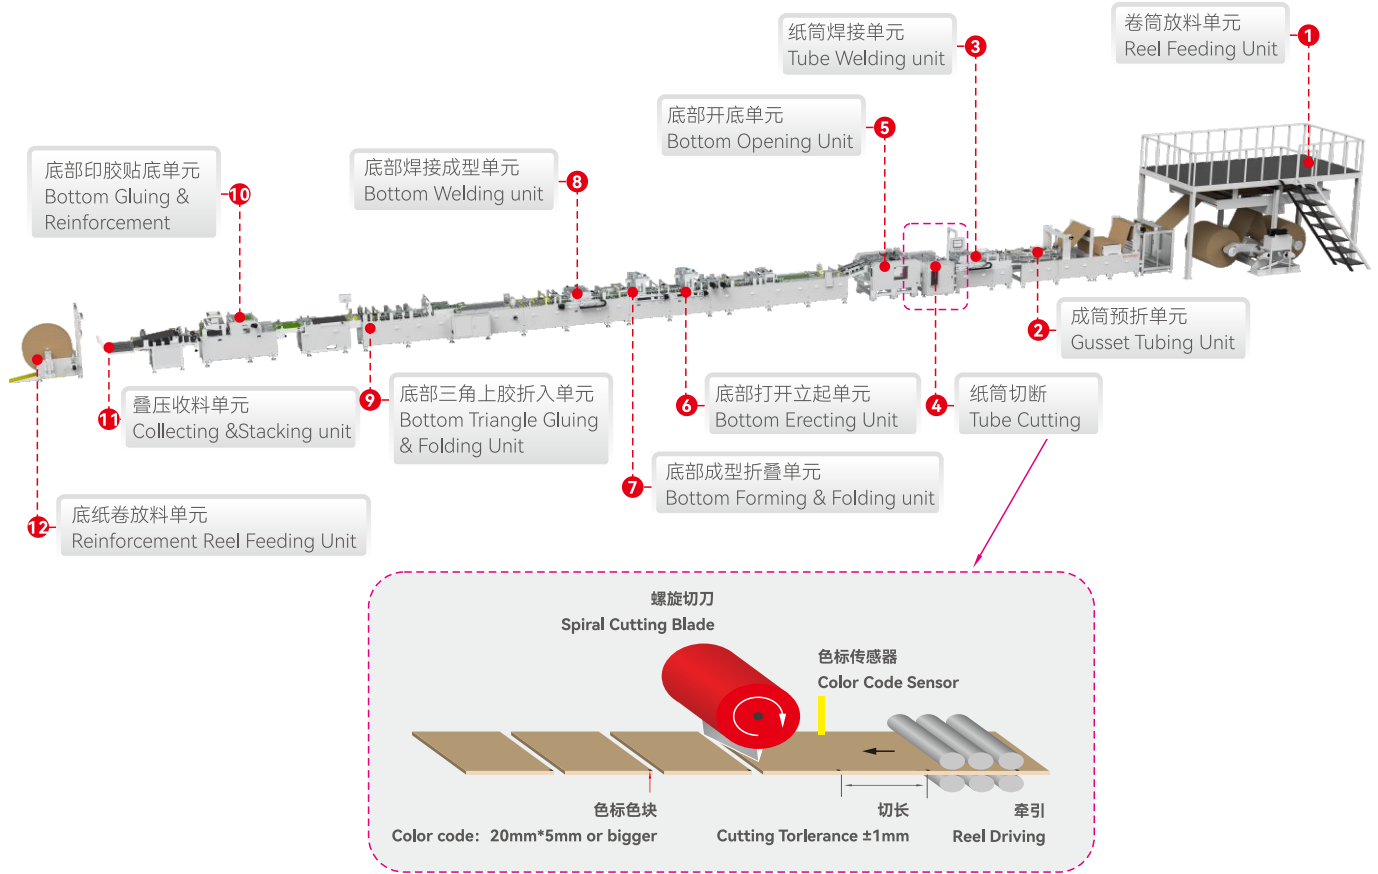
卷筒放料单元
Reel Feeding Unit
1

纸筒焊接单元
Tube Welding unit
3

底部开底单元
Bottom Opening Unit
5

底部焊接成型单元
Bottom Welding unit
8

底部印胶贴底单元
Bottom Gluing & Reinforcement
10

成筒预折单元
Gusset Tubing Unit
2

纸筒切断
Tube Cutting
4

底部打开立起单元
Bottom Erecting Unit
6

底部成型折叠单元
Bottom Forming & Folding unit
7

底部三角上胶折入单元
Bottom Triangle Gluing & Folding Unit
9

叠压收料单元
Collecting &Stacking unit
11

底纸卷放料单元
Reinforcement Reel Feeding Unit
12

螺旋切刀
Spiral Cutting Blade

色标传感器
Color Code Sensor

色标色块
Color code: 20mm*5mm or bigger

切长
Cutting Torlerance ±1mm

牵引
Reel Driving